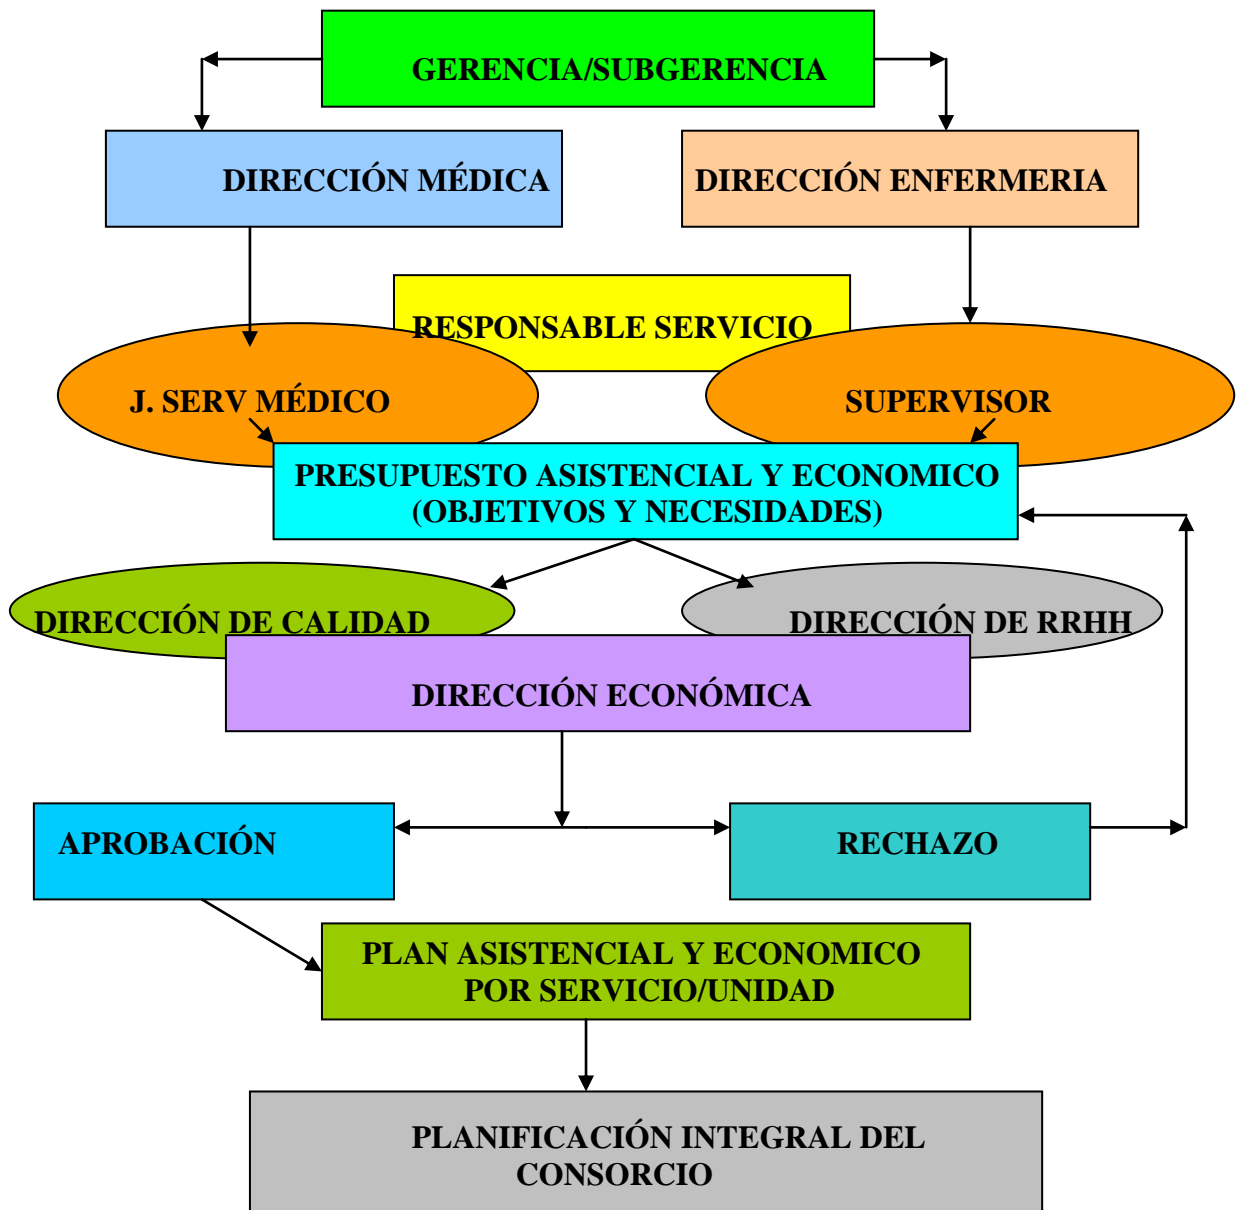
GERENCIA/SUBGERENCIA

DIRECCIÓN MÉDICA

DIRECCIÓN ENFERMERIA

RESPONSABLE SERVICIO

J. SERV MÉDICO

SUPERVISOR

PRESUPUESTO ASISTENCIAL Y ECONOMICO (OBJETIVOS Y NECESIDADES)

DIRECCIÓN DE CALIDAD

DIRECCIÓN DE RRHH

DIRECCIÓN ECONÓMICA

APROBACIÓN

RECHAZO

PLAN ASISTENCIAL Y ECONOMICO POR SERVICIO/UNIDAD

PLANIFICACIÓN INTEGRAL DEL CONSORCIO